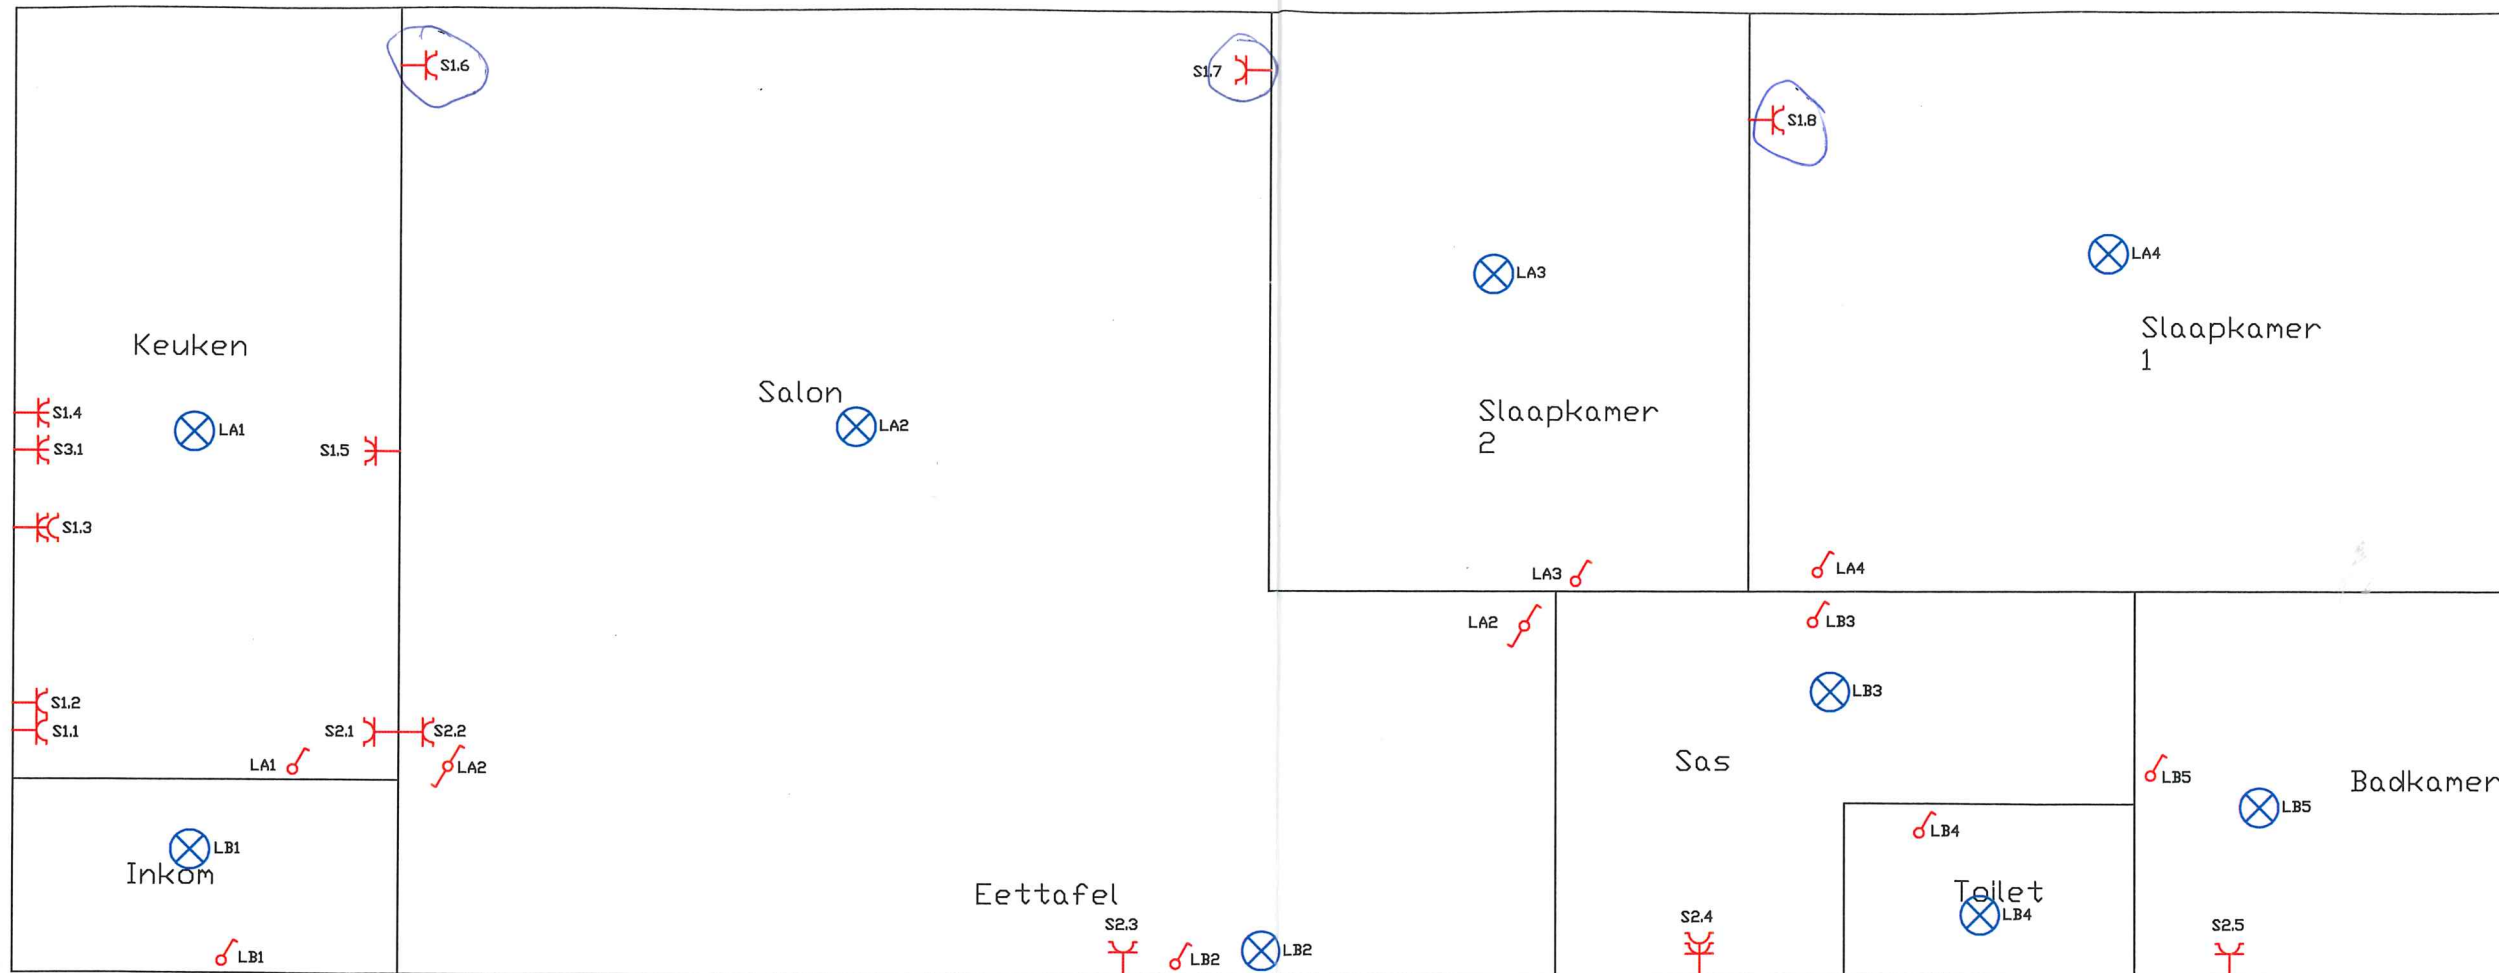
S1.6

S1.7

S1.8

LA3

LA4

Slaapkamer 1

Keuken

Salon

Slaapkamer 2

S1.4

LA1

LA2

S3.1

S1.5

S1.3

LA3

LA4

LA2

LB3

LB3

S1.2

S2.1

S2.2

S1.1

LA1

LA2

Sas

LB5

Badkamer

LB5

LB1

LB4

Inkom

Eettafel

Toilet

LB4

S2.3

S2.4

S2.5

LB1

LB2

LB2